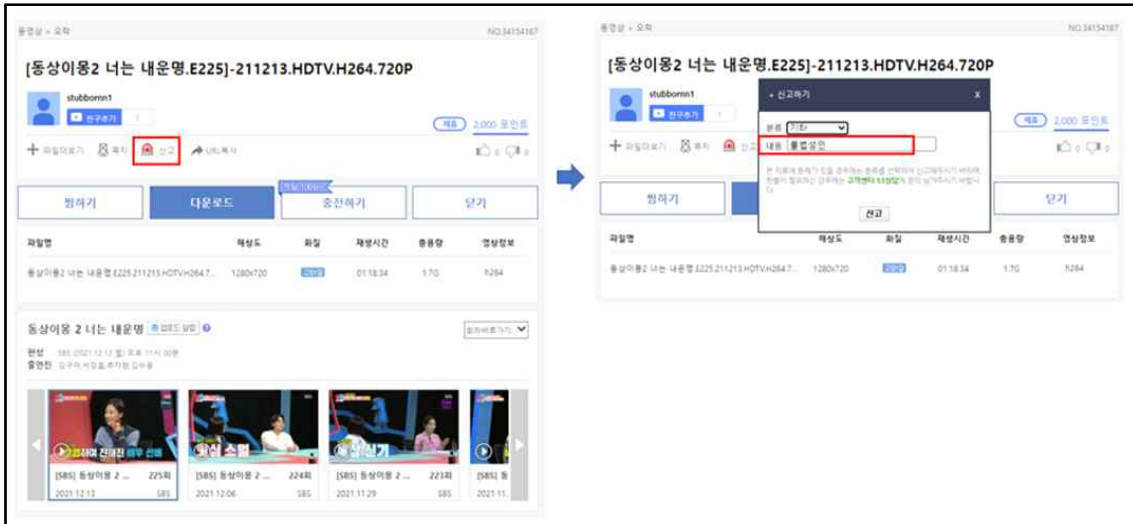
동영상 > 오락

NO.34154167

[동상이몽2 너는 내운명.E225]-211213.HDTV.H264.720P

stubbornn1

친구추가

제휴 2,000 포인트

파일더보기 쪽지 신고 URL복사

0 0

찜하기 다운로드 충전하기 닫기

| 파일명 | 해상도 | 화질 | 재생시간 | 총용량 | 영상정보 |
|---|---|---|---|---|---|
| 동상이몽2 너는 내운명.E225.211213.HDTV.H264.7... | 1280x720 | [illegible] | 01:18:34 | 1.7G | h264 |

동상이몽 2 너는 내운명

편성 SBS (2021.12.13 월) 오후 11시 00분
출연진 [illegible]

[SBS] 동상이몽 2 ... 225회 2021.12.13 SBS

[SBS] 동상이몽 2 ... 224회 2021.12.06 SBS

[SBS] 동상이몽 2 ... 223회 2021.11.29 SBS

[SBS] 동 2021.11.

동영상 > 오락

NO.34154167

[동상이몽2 너는 내운명.E225]-211213.HDTV.H264.720P

stubbornn1

친구추가

신고하기

x

분류 기타

내용 불법공유

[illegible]

신고

제휴 2,000 포인트

파일더보기 쪽지

찜하기 닫기

| 파일명 | 해상도 | 화질 | 재생시간 | 총용량 | 영상정보 |
|---|---|---|---|---|---|
| 동상이몽2 너는 내운명.E225.211213.HDTV.H264.7... | 1280x720 | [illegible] | 01:18:34 | 1.7G | h264 |